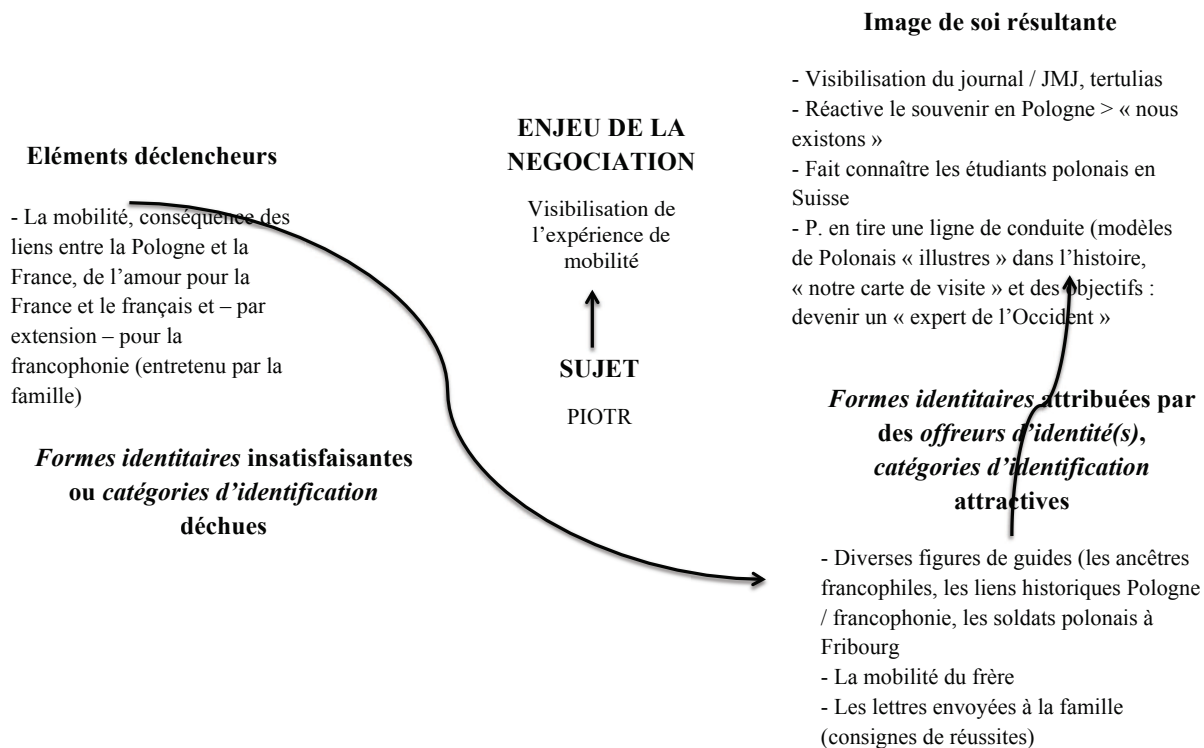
**Image de soi résultante**

- Visibilisation du journal / JMJ, tertulias
- Réactive le souvenir en Pologne > « nous existons »
- Fait connaître les étudiants polonais en Suisse
- P. en tire une ligne de conduite (modèles de Polonais « illustres » dans l'histoire, « notre carte de visite » et des objectifs : devenir un « expert de l'Occident »

**ENJEU DE LA NEGOCIATION**

Visibilisation de l'expérience de mobilité

**Eléments déclencheurs**

- La mobilité, conséquence des liens entre la Pologne et la France, de l'amour pour la France et le français et – par extension – pour la francophonie (entretenu par la famille)

**SUJET**

PIOTR

***Formes identitaires* attribuées par des *offreurs d'identité(s)*, *catégories d'identification* attractives**

***Formes identitaires* insatisfaisantes ou *catégories d'identification* déchues**

- Diverses figures de guides (les ancêtres francophiles, les liens historiques Pologne / francophonie, les soldats polonais à Fribourg
- La mobilité du frère
- Les lettres envoyées à la famille (consignes de réussites)